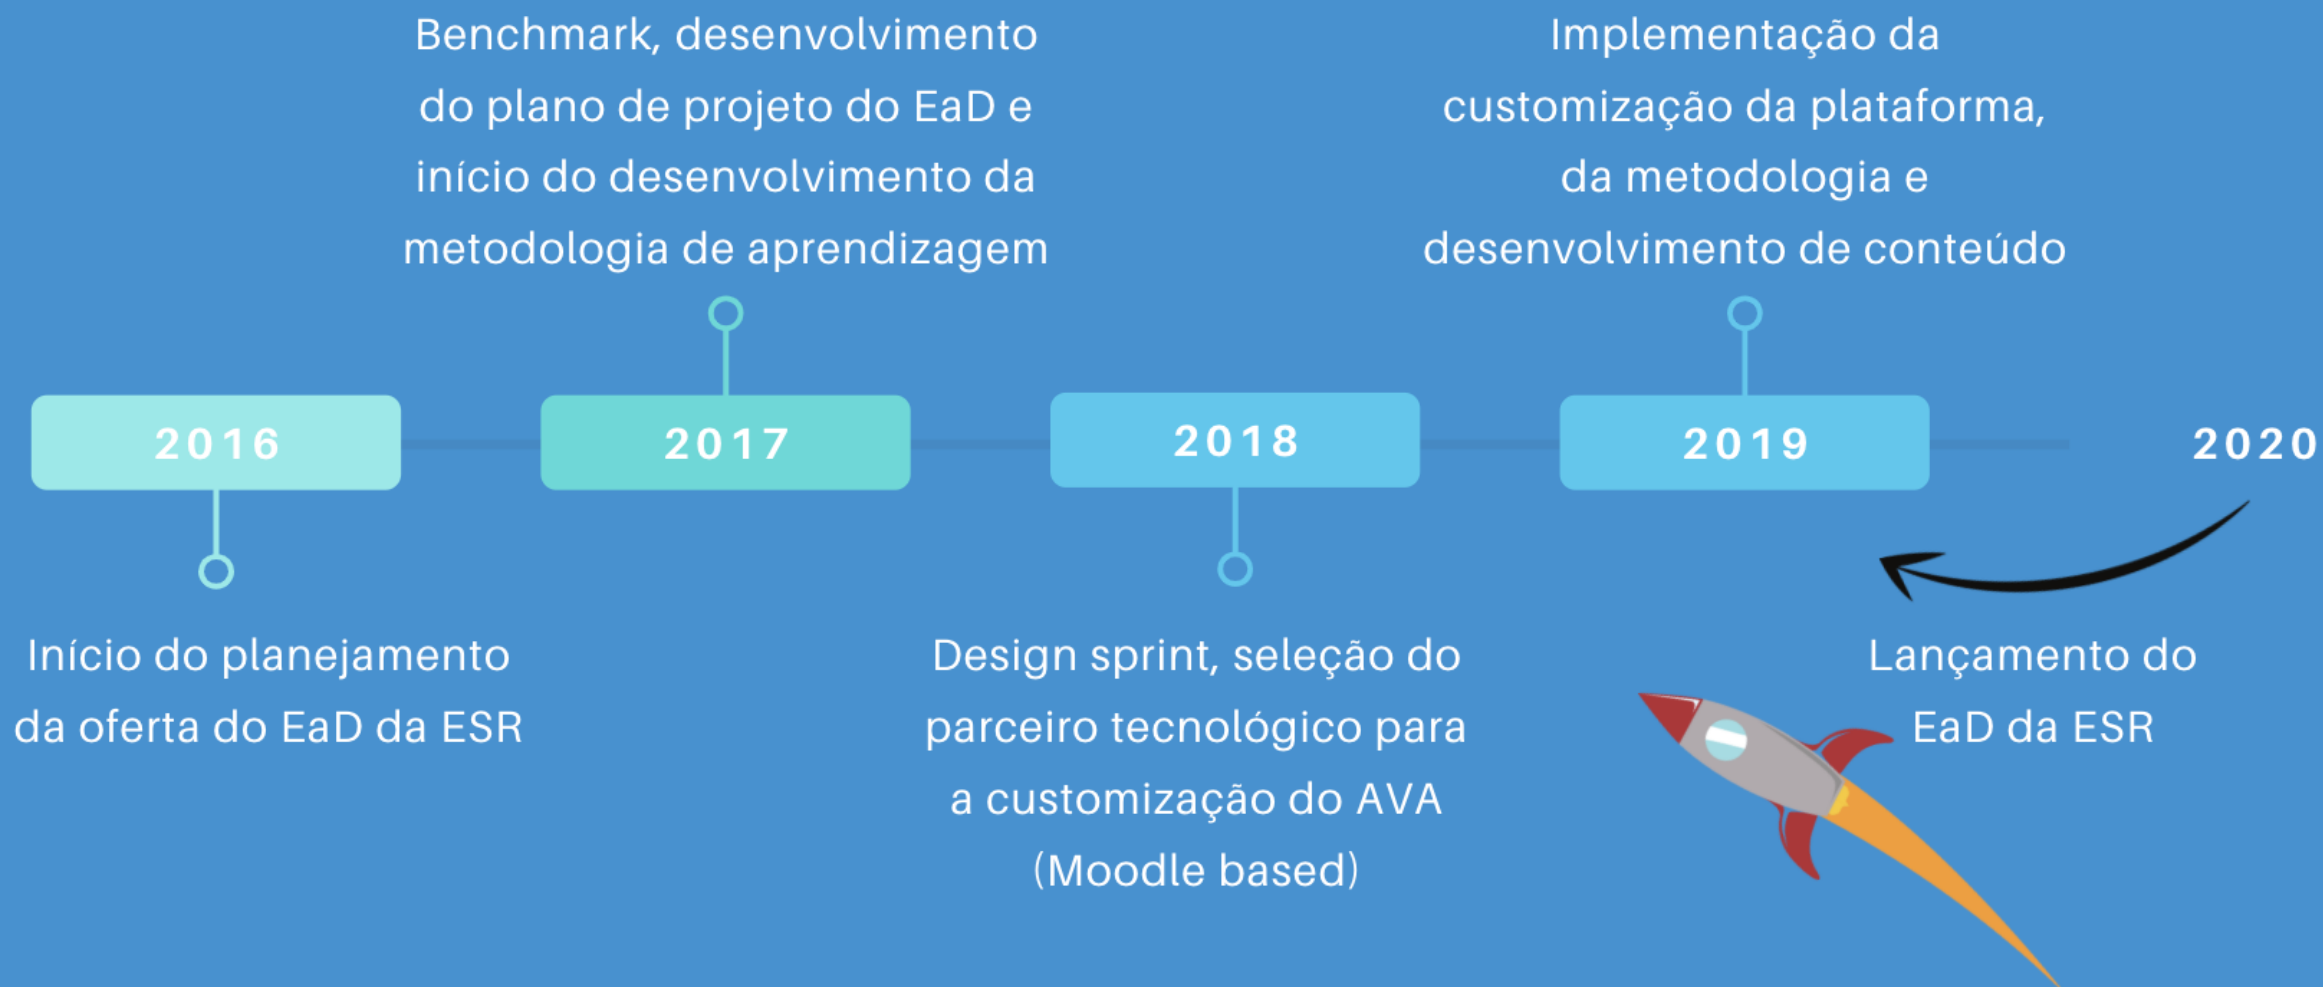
Benchmark, desenvolvimento do plano de projeto do EaD e início do desenvolvimento da metodologia de aprendizagem

Implementação da customização da plataforma, da metodologia e desenvolvimento de conteúdo

2016

2017

2018

2019

2020

Início do planejamento da oferta do EaD da ESR

Design sprint, seleção do parceiro tecnológico para a customização do AVA (Moodle based)

Lançamento do EaD da ESR